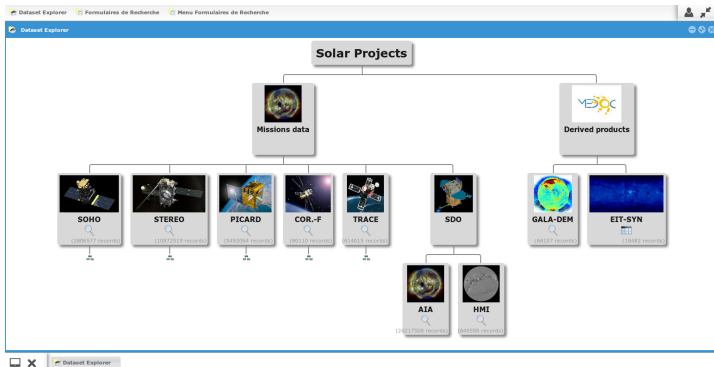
Dataset Explorer   Formulaires de Recherche   Menu Formulaires de Recherche

Dataset Explorer

Solar Projects

Missions data

Derived products

MEDOC

SOHO
(2809577 records)

STEREO
(10972519 records)

PICARD
(3492064 records)

COR.-F
(80110 records)

TRACE
(614015 records)

SDO

GALA-DEM
(66187 records)

EIT-SYN
(19882 records)

AIA
(24217508 records)

HMI
(846598 records)

Dataset Explorer